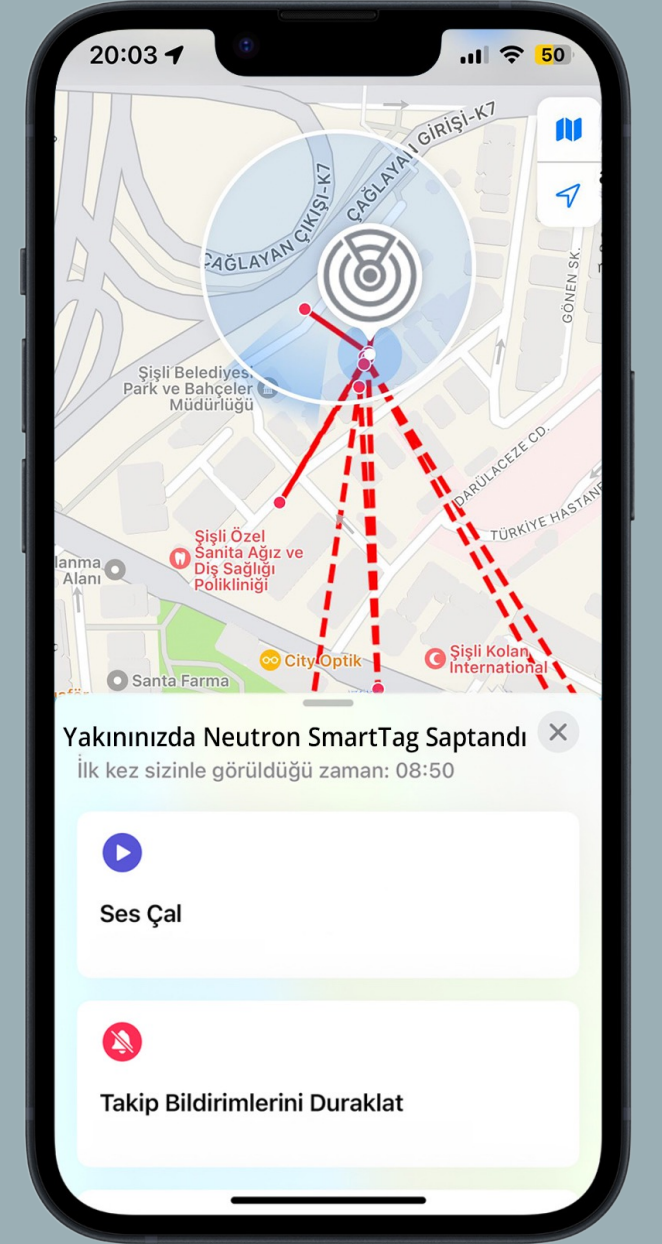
20:03

50

ÇAĞLAYAN GİRİŞİ-K7

ÇAĞLAYAN ÇIKIŞI-K7

GÖNEN SK.

Şişli Belediyesi Park ve Bahçeler Müdürlüğü

DARÜLACEZE CD.

TÜRKİYE HASTANE

Şişli Özel Sanita Ağız ve Diş Sağlığı Polikliniği

lanma Alanı

City Optik

Şişli Kolan International

Santa Farma

Yakınınızda Neutron SmartTag Saptandı

İlk kez sizinle görüldüğü zaman: 08:50

Ses Çal

Takip Bildirimlerini Duraklat